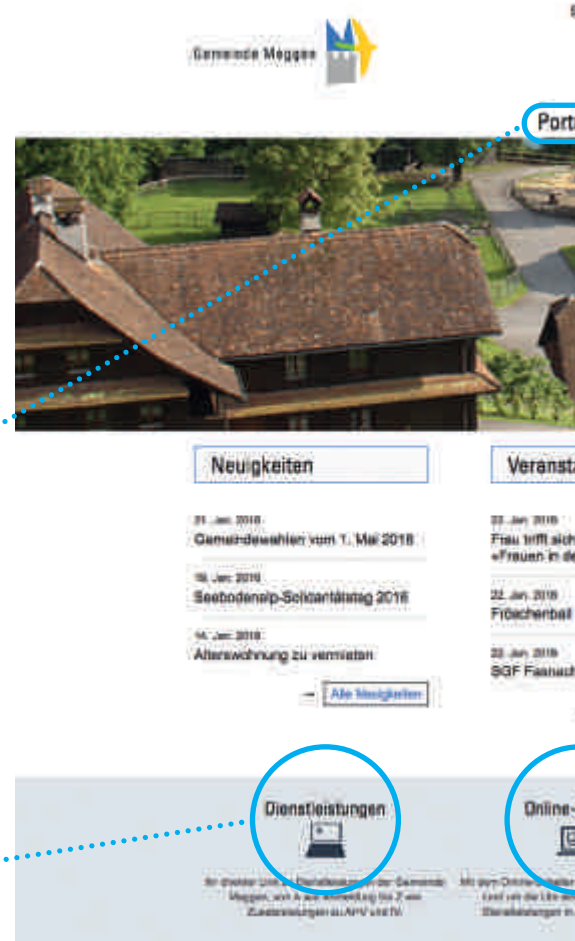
Gemeinde Meggen

Port

Neuigkeiten

21. Jan. 2016
Gemeindewahlen vom 1. Mai 2016

18. Jan. 2016
Seebodenalp-Solidaritätstag 2016

14. Jan. 2016
Alterswohnung zu vermieten

Alle Neuigkeiten

Veransta

23. Jan. 2016
Frau trifft sich
«Frauen in de

22. Jan. 2016
Fröschenball

22. Jan. 2016
SGF Fasnach

Dienstleistungen

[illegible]

Online-

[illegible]